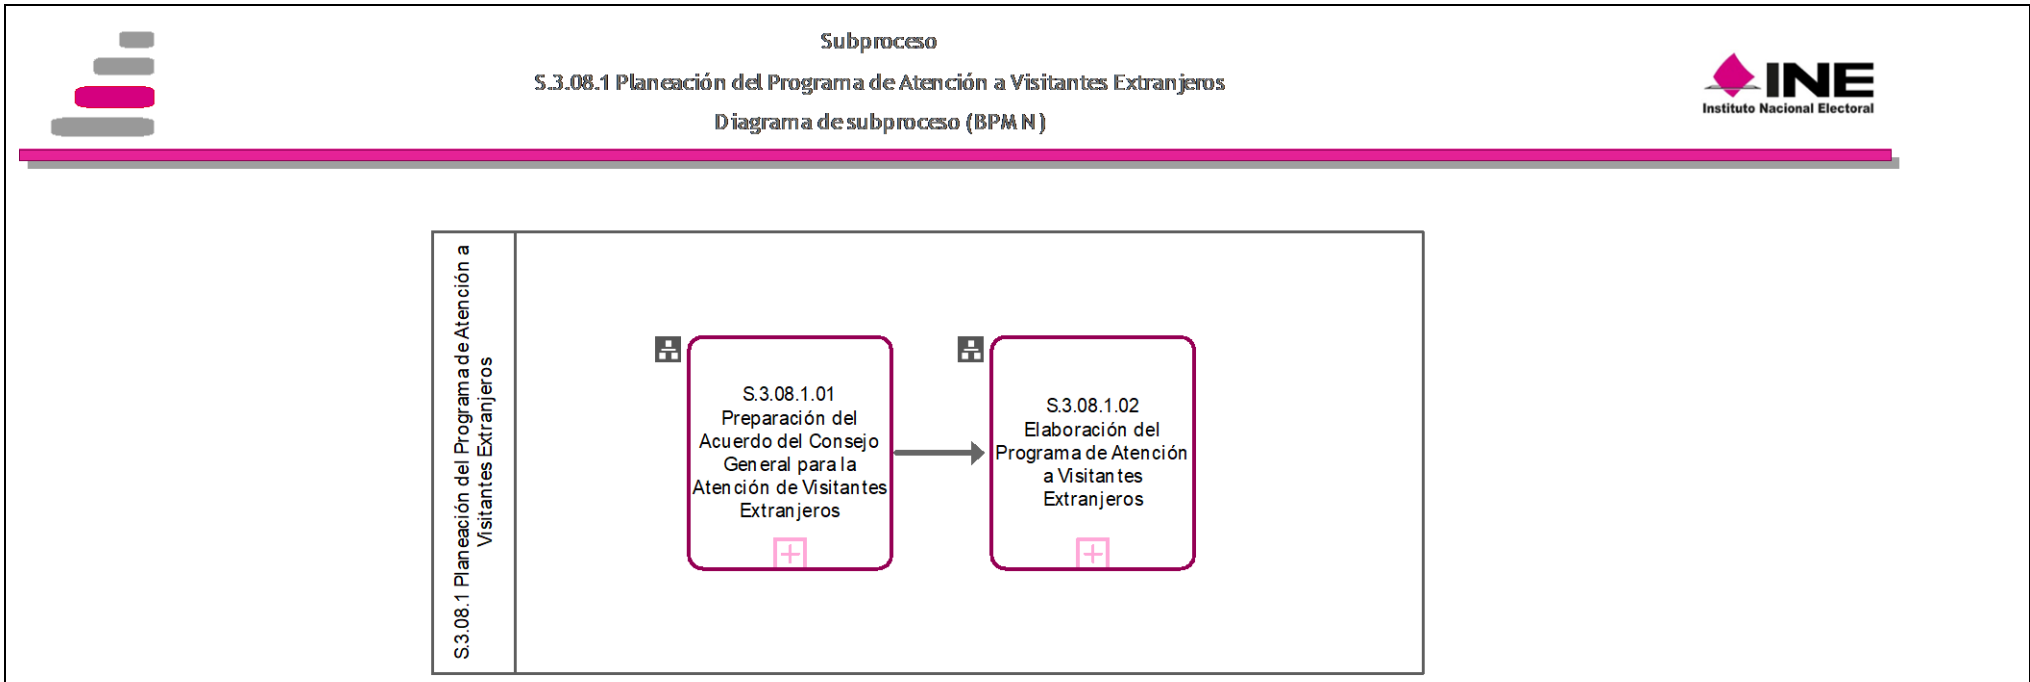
Subproceso

S.3.08.1 Planeación del Programa de Atención a Visitantes Extranjeros

Diagrama de subproceso (BPMN)

INE
Instituto Nacional Electoral

S.3.08.1 Planeación del Programa de Atención a Visitantes Extranjeros

S.3.08.1.01 Preparación del Acuerdo del Consejo General para la Atención de Visitantes Extranjeros

S.3.08.1.02 Elaboración del Programa de Atención a Visitantes Extranjeros